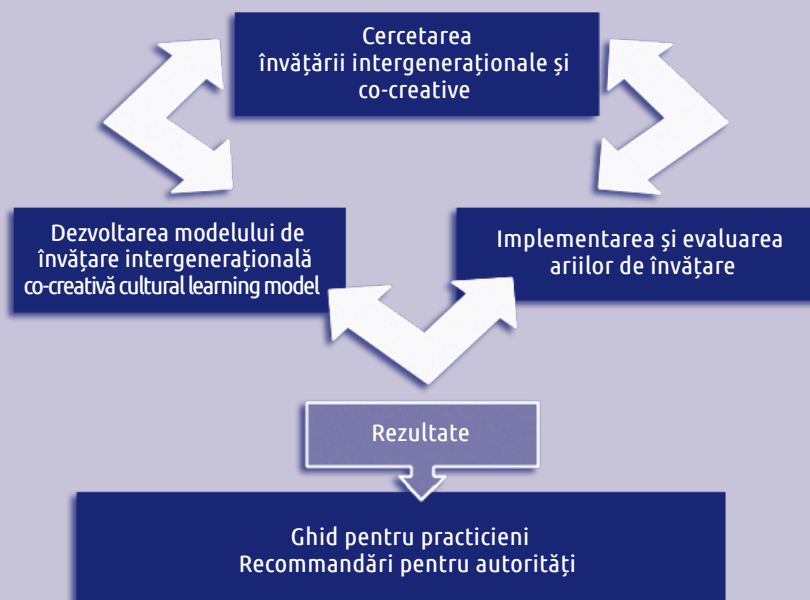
Cercetarea învăţării intergeneraţionale şi co-creative

Dezvoltarea modelului de învăţare intergeneraţională co-creativă cultural learning model

Implementarea şi evaluarea ariilor de învăţare

Rezultate

Ghid pentru practicieni
Recommandări pentru autorităţi